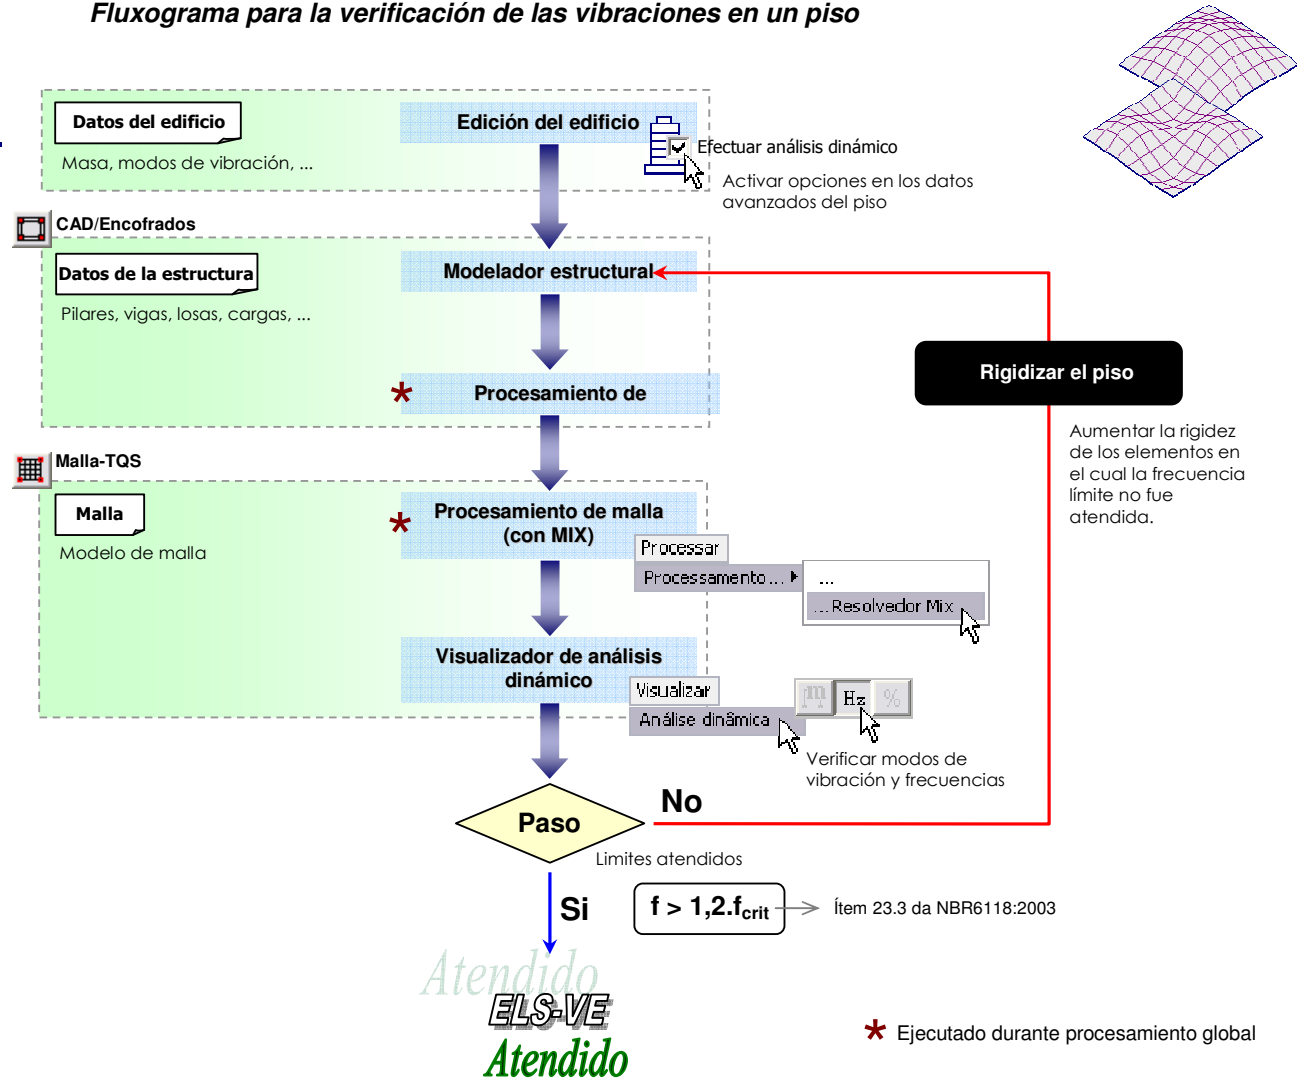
Fluxograma para la verificación de las vibraciones en un piso

Datos del edificio

Masa, modos de vibración, ...

Edición del edificio

Efectuar análisis dinámico

Activar opciones en los datos avanzados del piso

CAD/Encofrados

Datos de la estructura

Pilares, vigas, losas, cargas, ...

Modelador estructural

* Procesamiento de

Rigidizar el piso

Aumentar la rigidez de los elementos en el cual la frecuencia límite no fue atendida.

Malla-TQS

Malla

Modelo de malla

* Procesamiento de malla (con MIX)

Processar

Processamento ...

...

... Resolvedor Mix

Visualizador de análisis dinámico

Visualizar

Análise dinâmica

Hz %

Verificar modos de vibración y frecuencias

No

Paso

Limites atendidos

Si

$f > 1,2.f_{crit}$

Ítem 23.3 da NBR6118:2003

Atendido

ELS-VE

Atendido

* Ejecutado durante procesamiento global